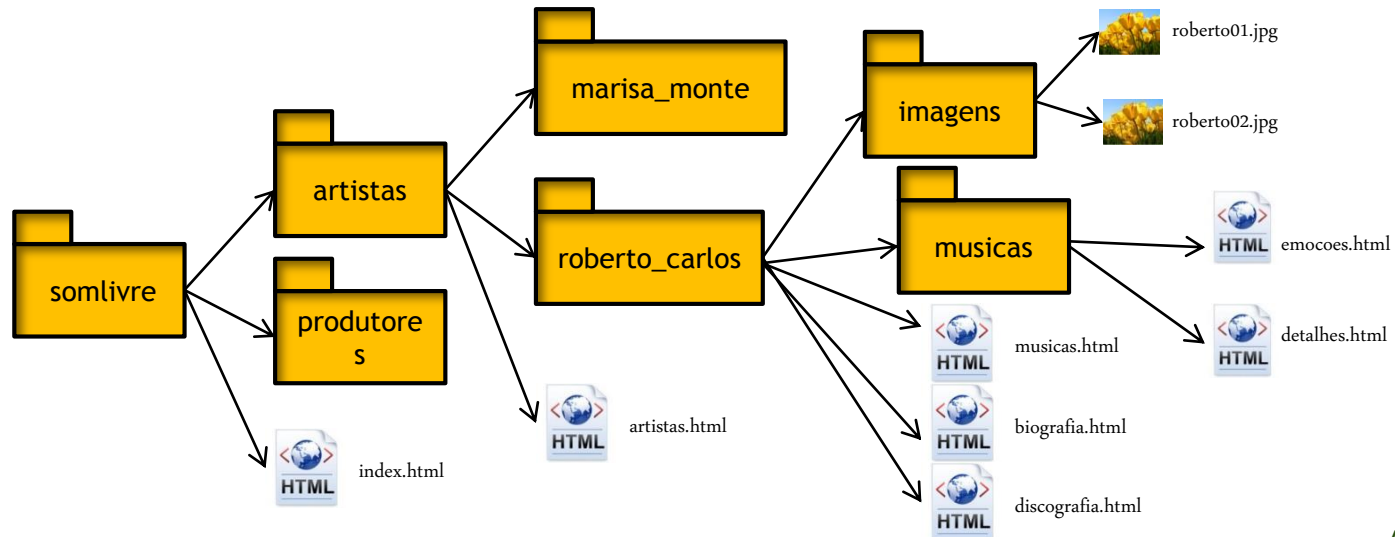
somlivre

artistas

produtores

index.html

marisa_monte

roberto_carlos

artistas.html

imagens

musicas

musicas.html

biografia.html

discografia.html

roberto01.jpg

roberto02.jpg

emocoes.html

detalhes.html

HTML